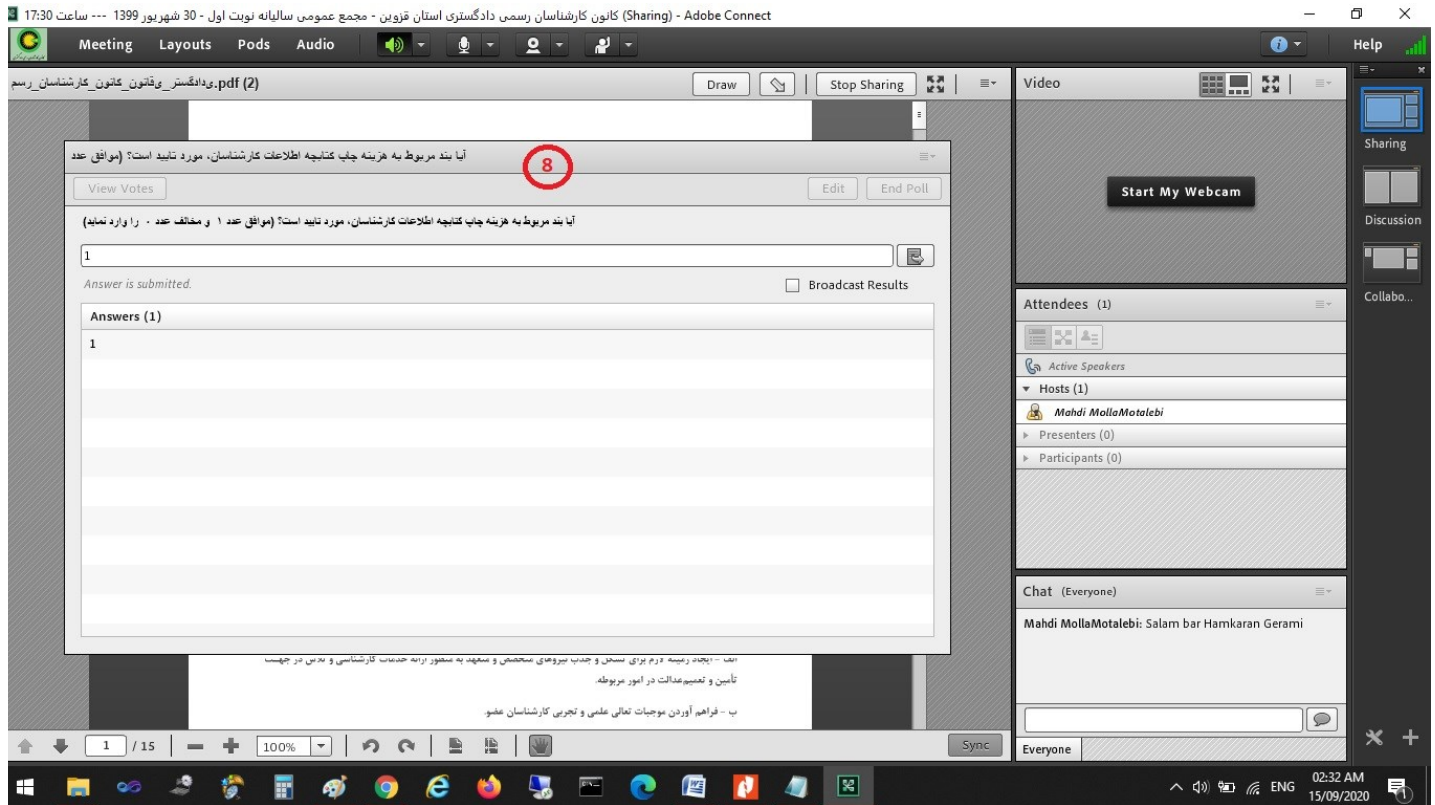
(Sharing) کانون کارشناسان رسمی دادگستری استان قزوین - مجمع عمومی سالیانه نوبت اول - 30 شهریور 1399 --- ساعت 17:30 - Adobe Connect

Meeting Layouts Pods Audio

Help

(2) pdf.یدادگستر_یقانون_کانون_کارشناسان_رسم

Draw

Stop Sharing

Video

Start My Webcam

Sharing

Discussion

Collabo...

آیا بند مربوط به هزینه چاپ کتابچه اطلاعات کارشناسان، مورد تایید است؟ (موافق عدد

8

View Votes

Edit

End Poll

آیا بند مربوط به هزینه چاپ کتابچه اطلاعات کارشناسان، مورد تایید است؟ (موافق عدد ۱ و مخالف عدد ۰ را وارد نمایید)

1

Answer is submitted.

Broadcast Results

Answers (1)

1

Attendees (1)

Active Speakers

Hosts (1)

Mahdi MollaMotalebi

Presenters (0)

Participants (0)

Chat (Everyone)

Mahdi MollaMotalebi: Salam bar Hamkaran Gerami

الف - ایجاد زمینه لازم برای تسخن و جذب نیروهای متخصص و متعهد به منظور ارائه خدمات کارشناسی و تلاش در جهت تأمین و تعمیم عدالت در امور مربوطه.

ب - فراهم آوردن موجبات تعالی علمی و تجربی کارشناسان عضو.

1 / 15

100%

Sync

Everyone

ENG

02:32 AM
15/09/2020